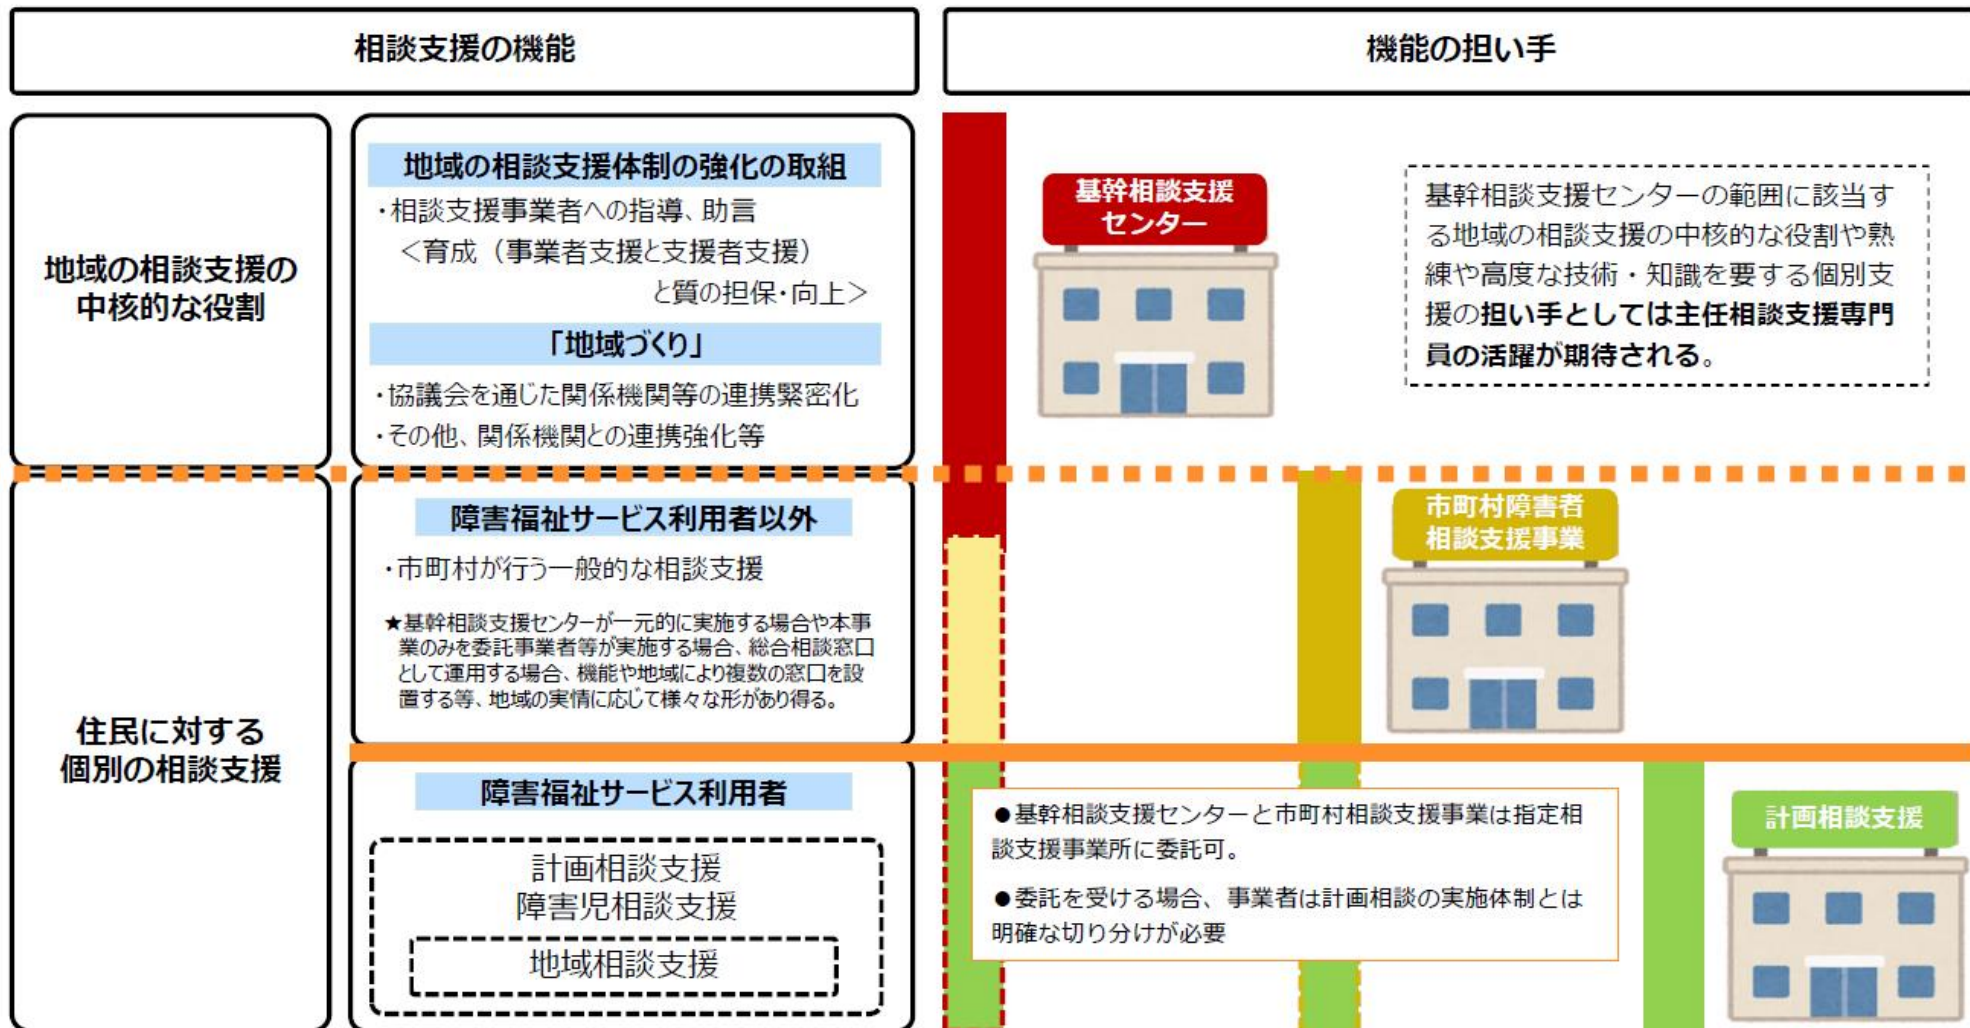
相談支援の機能

機能の担い手

地域の相談支援の中核的な役割

地域の相談支援体制の強化の取組

・相談支援事業者への指導、助言
<育成（事業者支援と支援者支援）と質の担保・向上>

「地域づくり」

・協議会を通じた関係機関等の連携緊密化
・その他、関係機関との連携強化等

基幹相談支援センター

基幹相談支援センターの範囲に該当する地域の相談支援の中核的な役割や熟練や高度な技術・知識を要する個別支援の担い手としては主任相談支援専門員の活躍が期待される。

住民に対する個別の相談支援

障害福祉サービス利用者以外

・市町村が行う一般的な相談支援

★基幹相談支援センターが一元的に実施する場合や本事業のみを委託事業者等が実施する場合、総合相談窓口として運用する場合、機能や地域により複数の窓口を設置する等、地域の実情に応じて様々な形があり得る。

市町村障害者相談支援事業

障害福祉サービス利用者

計画相談支援
障害児相談支援

地域相談支援

●基幹相談支援センターと市町村相談支援事業は指定相談支援事業所に委託可。

●委託を受ける場合、事業者は計画相談の実施体制とは明確な切り分けが必要

計画相談支援